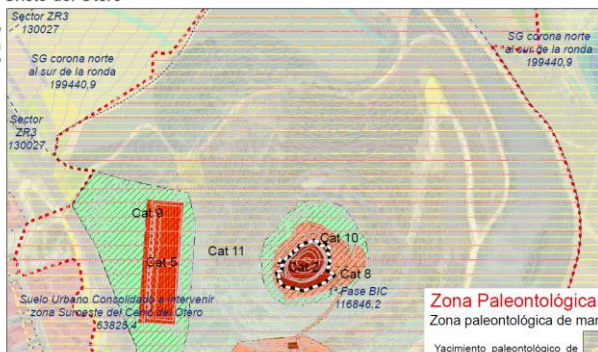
Cerro del Otero

Sector ZR3 130027

SG corona norte al sur de la ronda 199440,9

Sector ZR3 130027

SG corona norte al sur de la ronda 199440,9

Cat 9

Cat 5

Cat 11

Cat 10

Cat 8

Pase BIC 116846,2

Suelo Urbano Consolidado a intervenir zona Sureste del Cerro del Otero 63825,4

Zona Paleontológica

Zona paleontológica de mar

Yacimiento paleontológico de